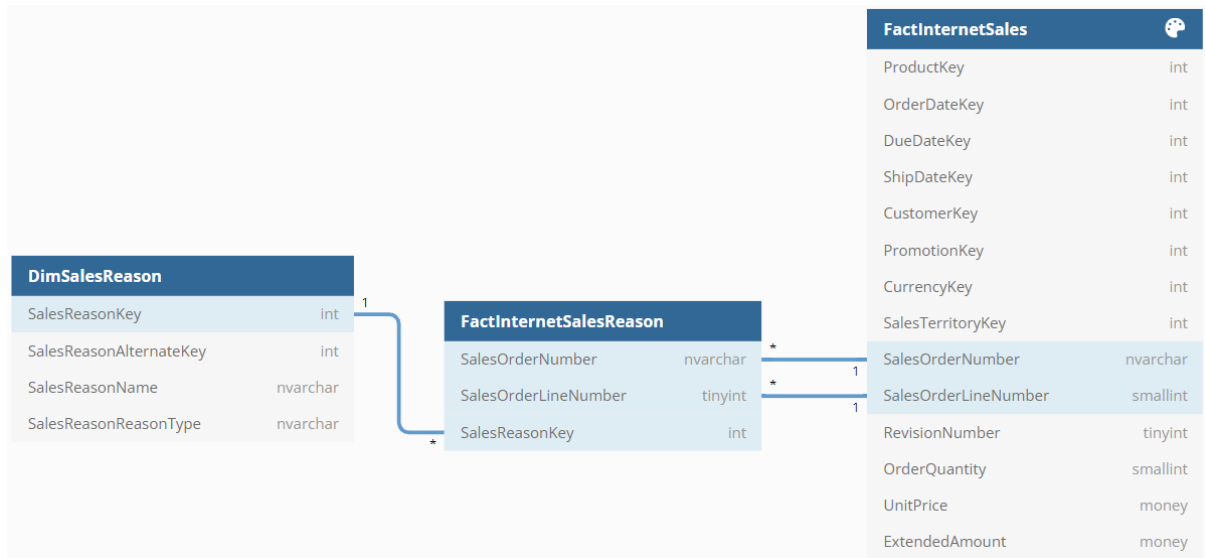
DimSalesReason

| SalesReasonKey | int |
|---|---|
| SalesReasonAlternateKey | int |
| SalesReasonName | nvarchar |
| SalesReasonReasonType | nvarchar |

1

*

FactInternetSalesReason

| SalesOrderNumber | nvarchar |
|---|---|
| SalesOrderLineNumber | tinyint |
| SalesReasonKey | int |

*
1
*
1

FactInternetSales

| ProductKey | int |
|---|---|
| OrderDateKey | int |
| DueDateKey | int |
| ShipDateKey | int |
| CustomerKey | int |
| PromotionKey | int |
| CurrencyKey | int |
| SalesTerritoryKey | int |
| SalesOrderNumber | nvarchar |
| SalesOrderLineNumber | smallint |
| RevisionNumber | tinyint |
| OrderQuantity | smallint |
| UnitPrice | money |
| ExtendedAmount | money |